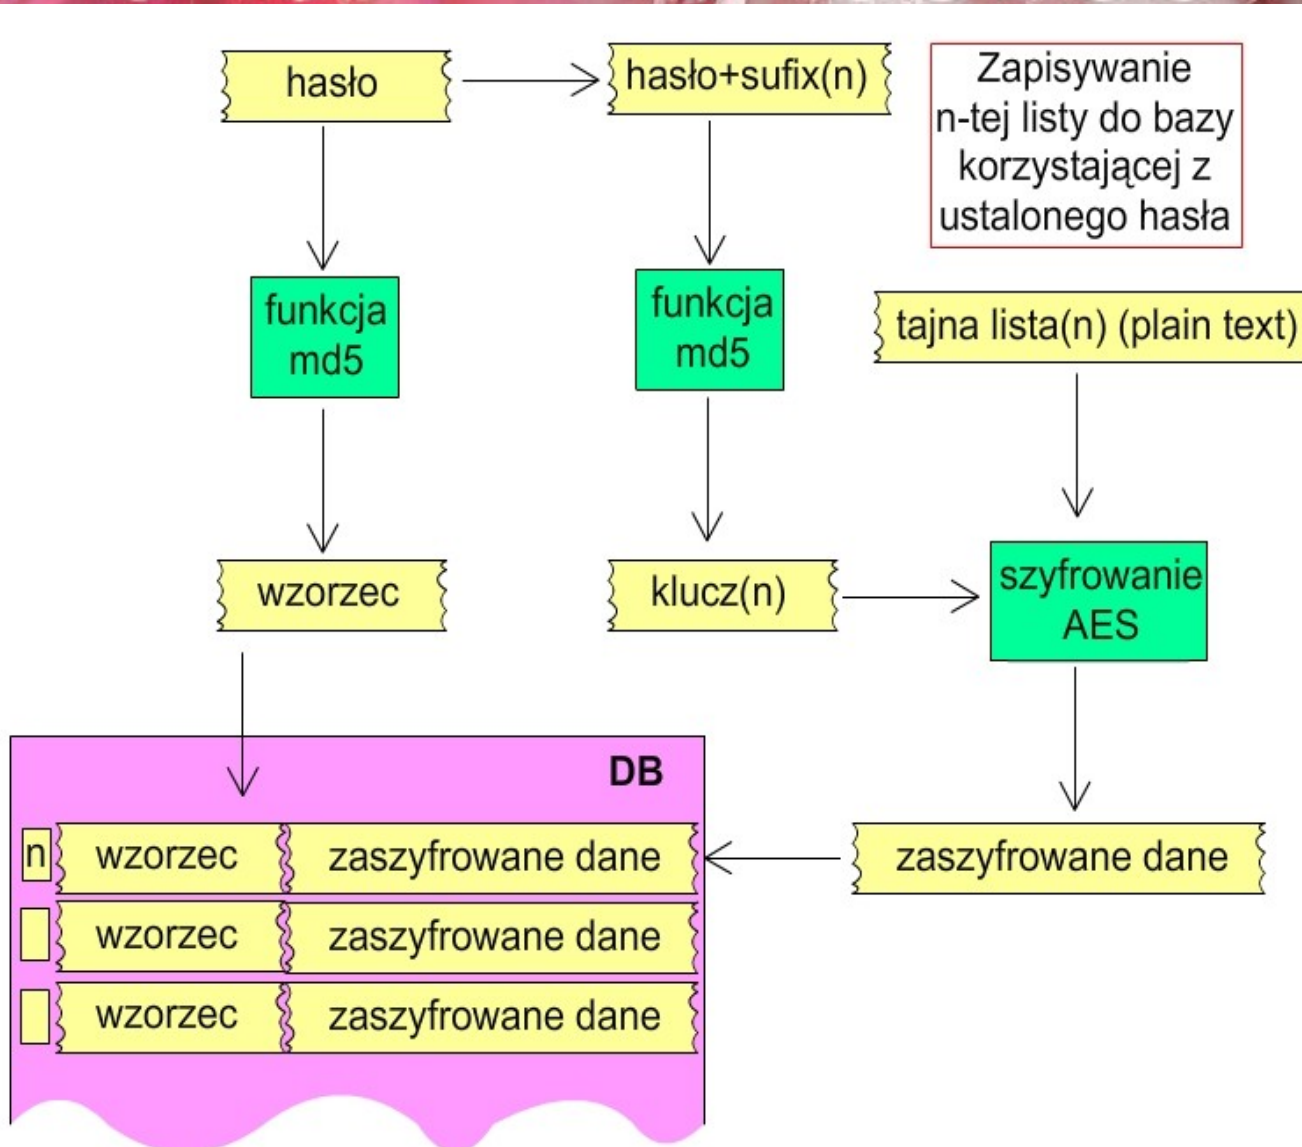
hasło

hasło+sufix(n)

Zapisywanie n-tej listy do bazy korzystającej z ustalonego hasła

funkcja md5

funkcja md5

tajna lista(n) (plain text)

wzorzec

klucz(n)

szyfrowanie AES

DB

| n | wzorzec | zaszyfrowane dane |
|---|---|---|
| | wzorzec | zaszyfrowane dane |
| | wzorzec | zaszyfrowane dane |

zaszyfrowane dane